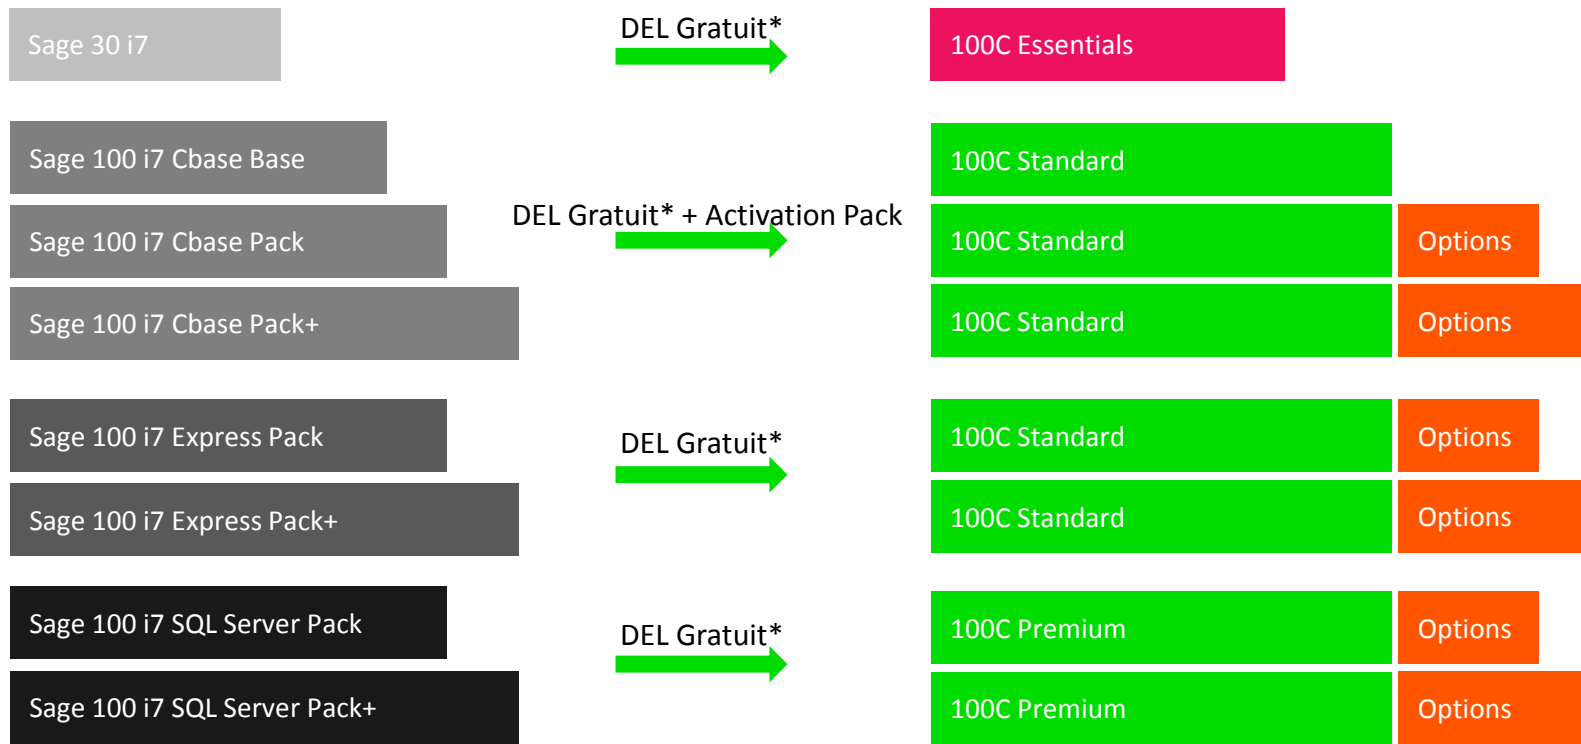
Sage 30 i7

DEL Gratuit*

100C Essentials

Sage 100 i7 Cbase Base

100C Standard

Sage 100 i7 Cbase Pack

DEL Gratuit* + Activation Pack

100C Standard

Options

Sage 100 i7 Cbase Pack+

100C Standard

Options

Sage 100 i7 Express Pack

DEL Gratuit*

100C Standard

Options

Sage 100 i7 Express Pack+

100C Standard

Options

Sage 100 i7 SQL Server Pack

DEL Gratuit*

100C Premium

Options

Sage 100 i7 SQL Server Pack+

100C Premium

Options